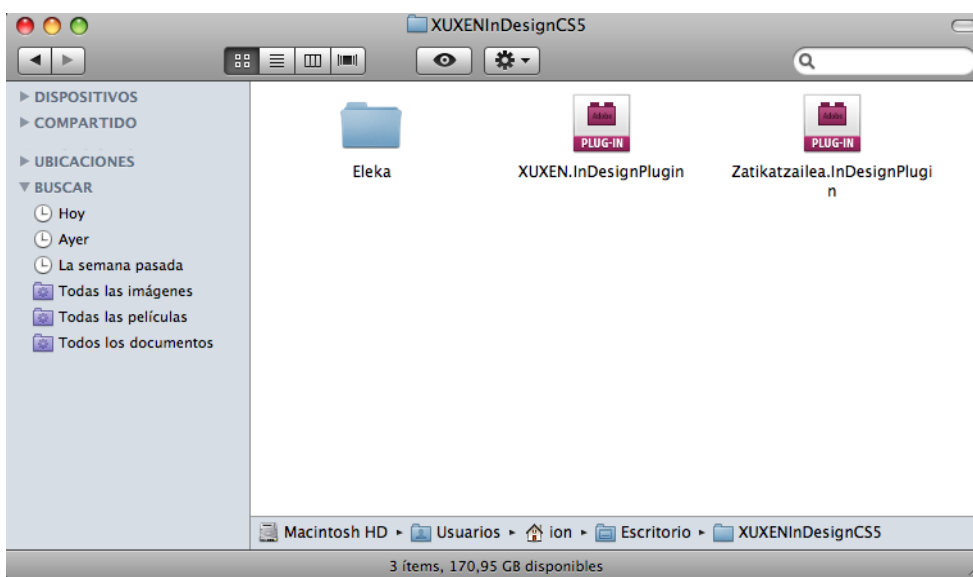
XUXENInDesignCS5

DISPOSITIVOS
COMPARTIDO
UBICACIONES
BUSCAR
Hoy
Ayer
La semana pasada
Todas las imágenes
Todas las películas
Todos los documentos

Eleka

Adobe
PLUG-IN
XUXEN.InDesignPlugin

Adobe
PLUG-IN
Zatikatzailea.InDesignPlugin

Macintosh HD ▸ Usuarios ▸ ion ▸ Escritorio ▸ XUXENInDesignCS5

3 ítems, 170,95 GB disponibles